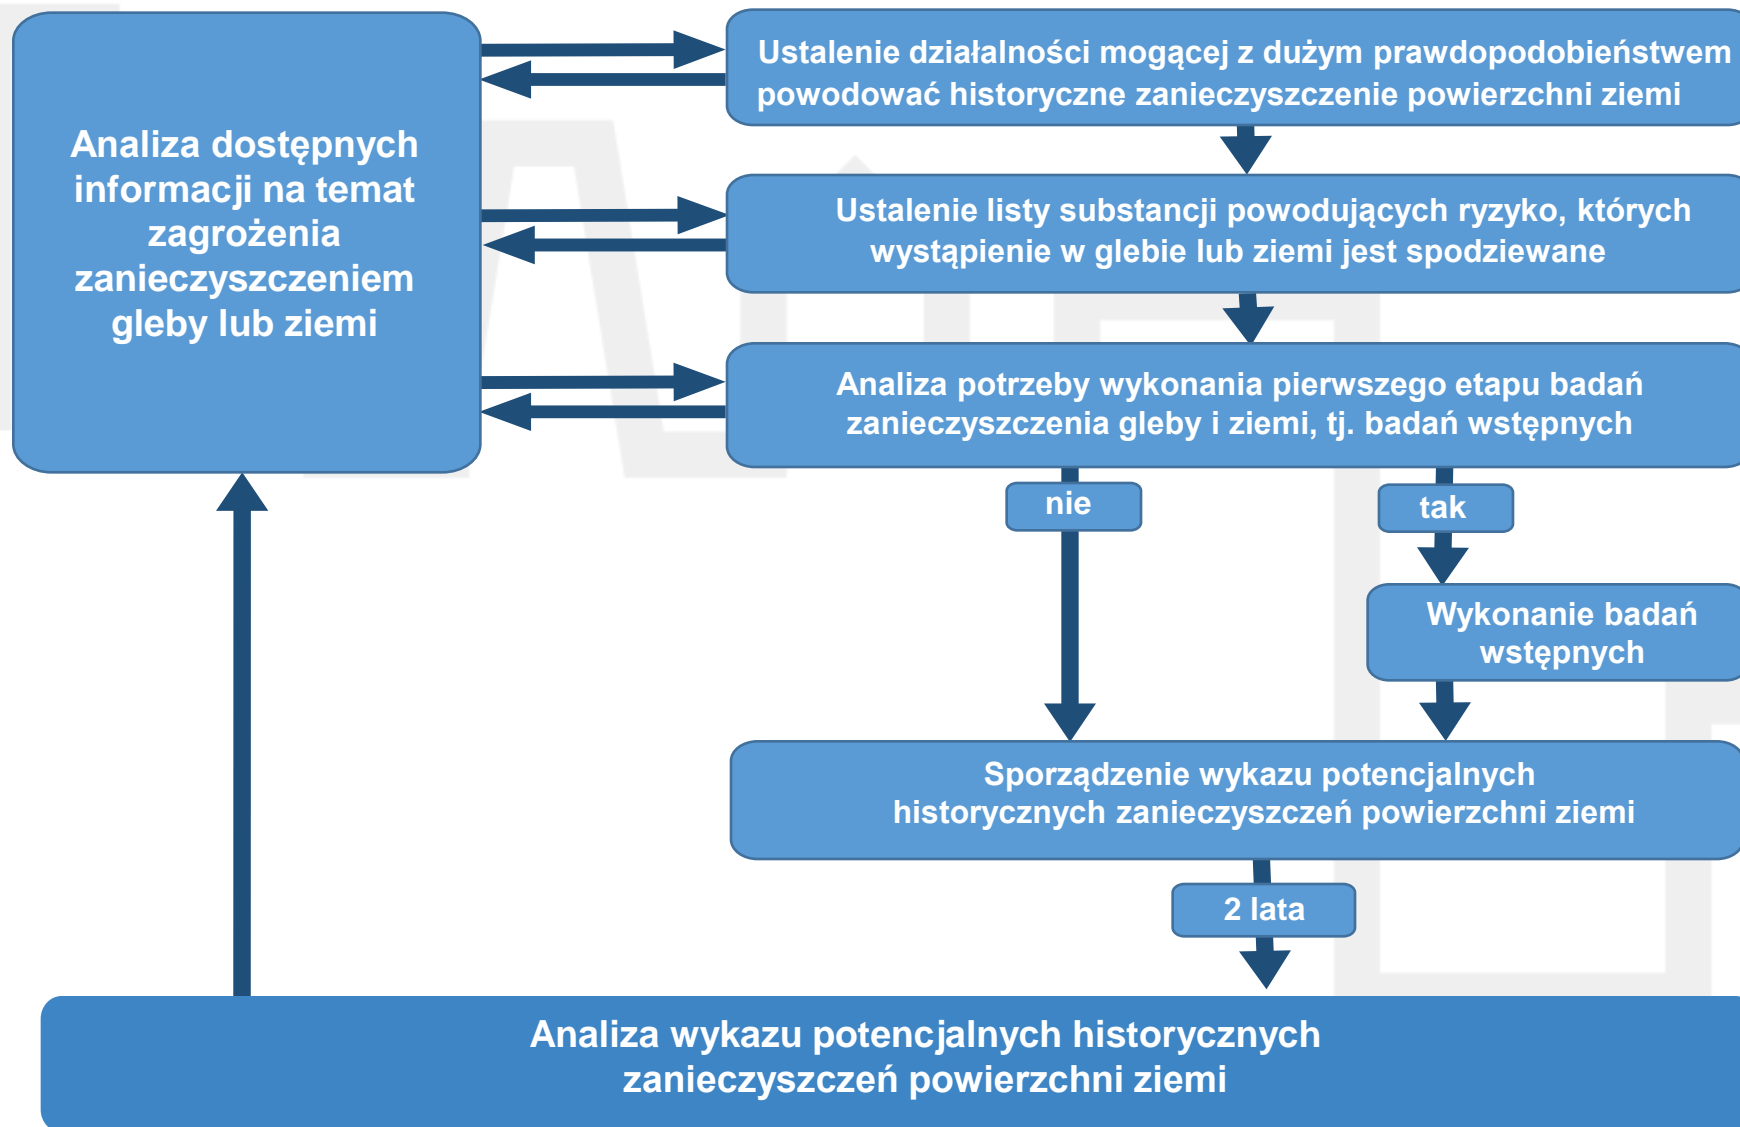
Analiza dostępnych informacji na temat zagrożenia zanieczyszczeniem gleby lub ziemi

Ustalenie działalności mogącej z dużym prawdopodobieństwem powodować historyczne zanieczyszczenie powierzchni ziemi

Ustalenie listy substancji powodujących ryzyko, których wystąpienie w glebie lub ziemi jest spodziewane

Analiza potrzeby wykonania pierwszego etapu badań zanieczyszczenia gleby i ziemi, tj. badań wstępnych

nie

tak

Wykonanie badań wstępnych

Sporządzenie wykazu potencjalnych historycznych zanieczyszczeń powierzchni ziemi

2 lata

Analiza wykazu potencjalnych historycznych zanieczyszczeń powierzchni ziemi